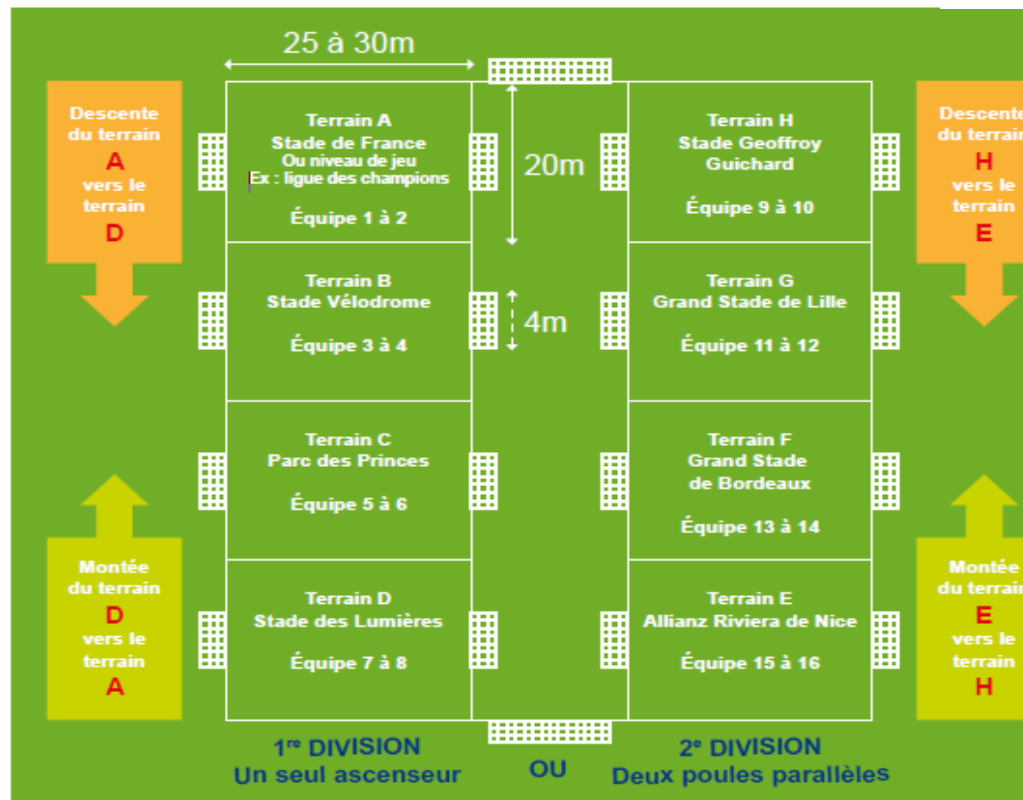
25 à 30m

Descente du terrain A vers le terrain D

Terrain A
Stade de France
Ou niveau de jeu
Ex : ligue des champions
Équipe 1 à 2

20m

Terrain H
Stade Geoffroy Guichard
Équipe 9 à 10

Descente du terrain H vers le terrain E

Terrain B
Stade Vélodrome
Équipe 3 à 4

4m

Terrain G
Grand Stade de Lille
Équipe 11 à 12

Terrain C
Parc des Princes
Équipe 5 à 6

Terrain F
Grand Stade de Bordeaux
Équipe 13 à 14

Montée du terrain D vers le terrain A

Terrain D
Stade des Lumières
Équipe 7 à 8

Terrain E
Allianz Riviera de Nice
Équipe 15 à 16

Montée du terrain E vers le terrain H

1re DIVISION
Un seul ascenseur

OU

2e DIVISION
Deux poules parallèles